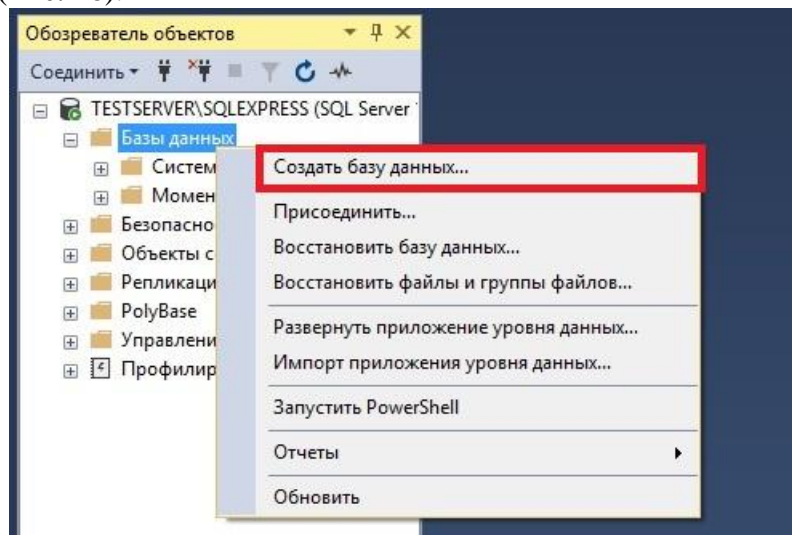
Обозреватель объектов
Соединить
TESTSERVER\SQLEXPRESS (SQL Server
Базы данных
Систем
Момен
Безопасно
Объекты с
Репликаци
PolyBase
Управлени
Профилир
Создать базу данных...
Присоединить...
Восстановить базу данных...
Восстановить файлы и группы файлов...
Развернуть приложение уровня данных...
Импорт приложения уровня данных...
Запустить PowerShell
Отчеты
Обновить